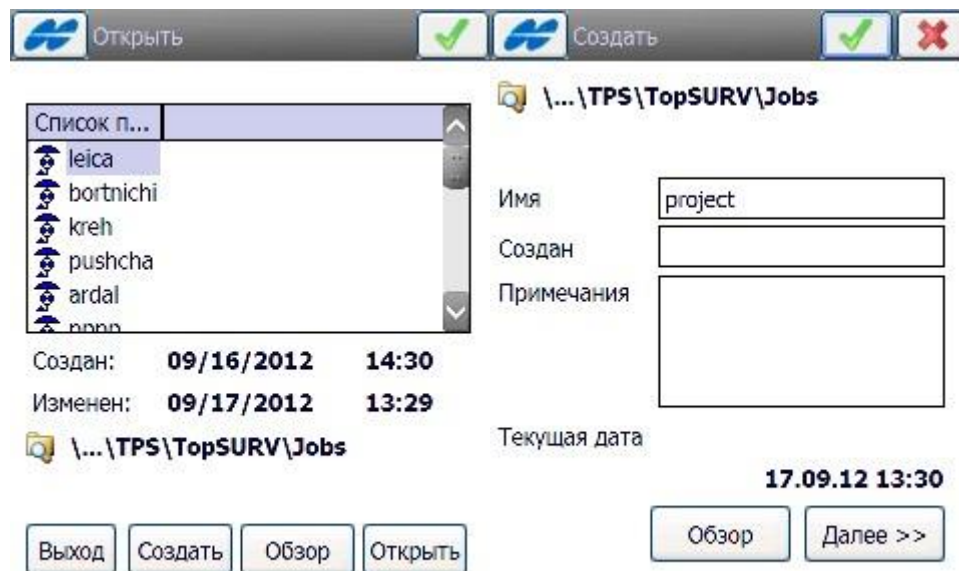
Открыть

Список п...

leica
bortnichi
kreh
pushcha
ardal
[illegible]

Создан: 09/16/2012 14:30
Изменен: 09/17/2012 13:29

\...\TPS\TopSURV\Jobs

Выход Создать Обзор Открыть

Создать

\...\TPS\TopSURV\Jobs

Имя project
Создан
Примечания

Текущая дата
17.09.12 13:30

Обзор Далее >>